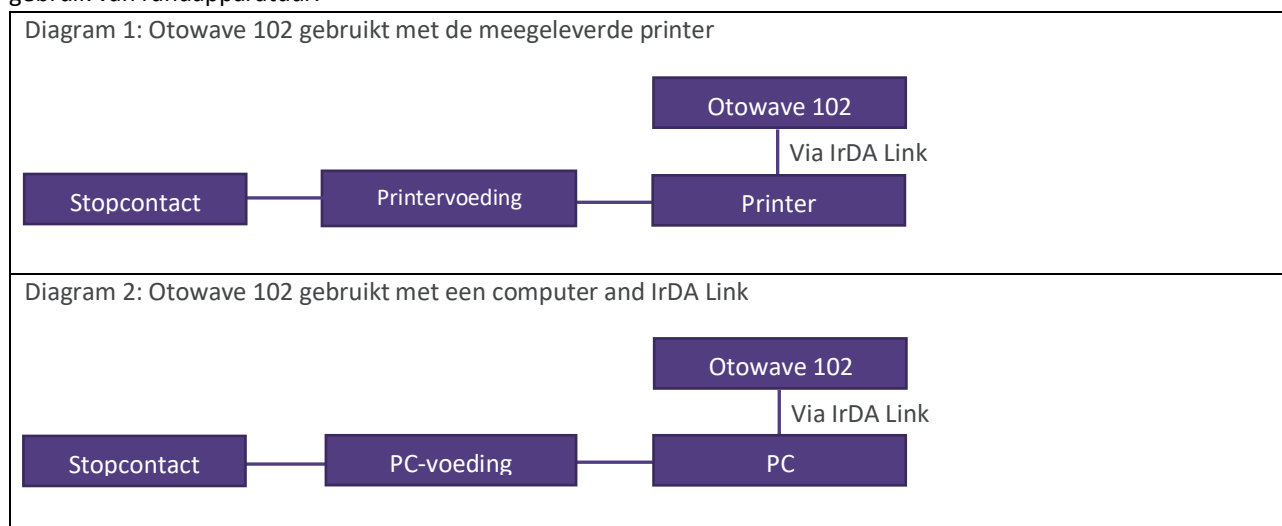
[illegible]

Diagram 1: Otowave 102 gebruikt met de meegeleverde printer

Otowave 102

Via IrDA Link

Stopcontact

Printervoeding

Printer

Diagram 2: Otowave 102 gebruikt met een computer and IrDA Link

Otowave 102

Via IrDA Link

Stopcontact

PC-voeding

PC